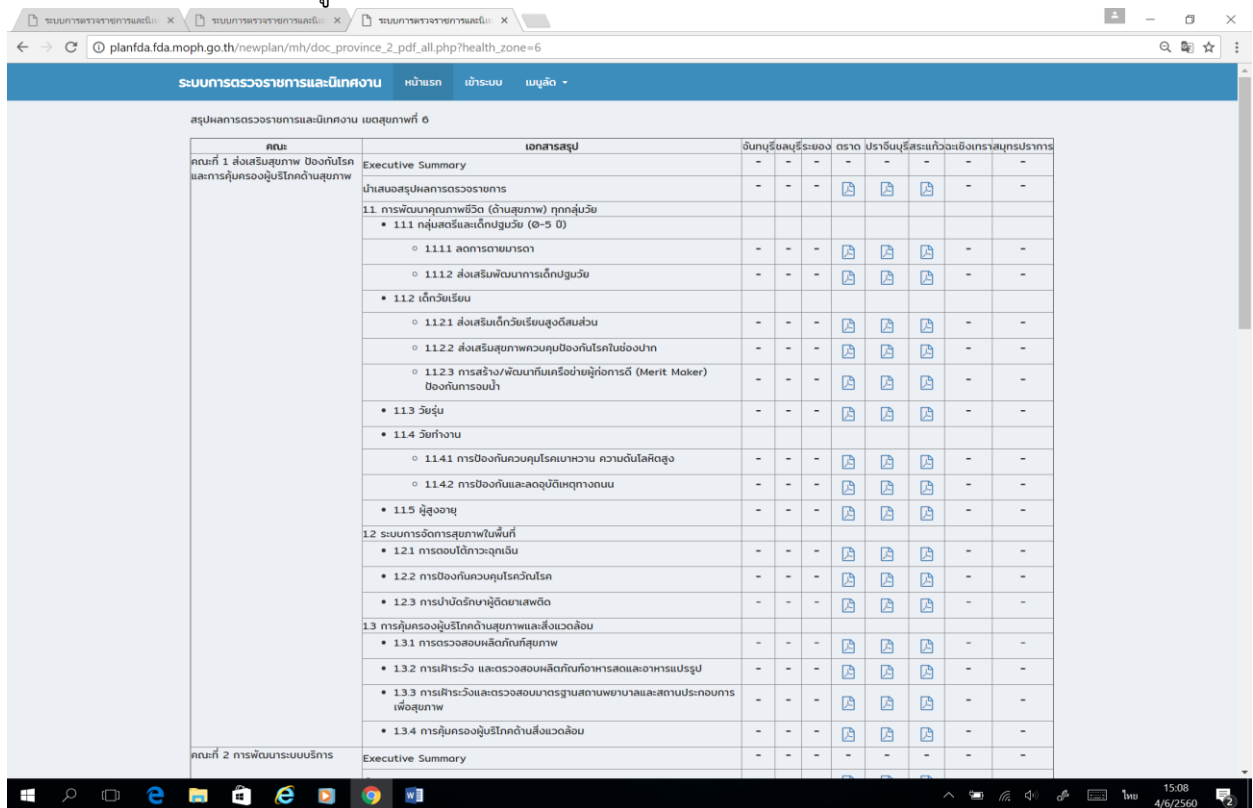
ระบบการตรวจราชการและนิเ ×   ระบบการตรวจราชการและนิเ ×   ระบบการตรวจราชการและนิเ ×

planfda.fda.moph.go.th/newplan/mh/doc_province_2_pdf_all.php?health_zone=6

ระบบการตรวจราชการและนิเทศงาน   หน้าแรก   เข้าระบบ   เมนูลัด

สรุปผลการตรวจราชการและนิเทศงาน เขตสุขภาพที่ 6

| คณะ | เอกสารสรุป | จันทบุรี | ชลบุรี | ระยอง | ตราด | ปราจีนบุรี | สระแก้ว | ฉะเชิงเทรา | สมุทรปราการ |
|---|---|---|---|---|---|---|---|---|---|
| คณะที่ 1 ส่งเสริมสุขภาพ ป้องกันโรค และการคุ้มครองผู้บริโภคด้านสุขภาพ | Executive Summary | - | - | - | - | - | - | - | - |
| | นำเสนอสรุปผลการตรวจราชการ | - | - | - | | | | - | - |
| | 1.1 การพัฒนาคุณภาพชีวิต (ด้านสุขภาพ) ทุกกลุ่มวัย | | | | | | | | |
| | • 1.1.1 กลุ่มสตรีและเด็กปฐมวัย (0-5 ปี) | | | | | | | | |
| | ◦ 1.1.1.1 ลดการตายมารดา | - | - | - | | | | - | - |
| | ◦ 1.1.1.2 ส่งเสริมพัฒนาการเด็กปฐมวัย | - | - | - | | | | - | - |
| | • 1.1.2 เด็กวัยเรียน | | | | | | | | |
| | ◦ 1.1.2.1 ส่งเสริมเด็กวัยเรียนสูงดีสมส่วน | - | - | - | | | | - | - |
| | ◦ 1.1.2.2 ส่งเสริมสุขภาพควบคุมป้องกันโรคในช่องปาก | - | - | - | | | | - | - |
| | ◦ 1.1.2.3 การสร้าง/พัฒนาทีมเครือข่ายผู้ก่อการดี (Merit Maker) ป้องกันการจมน้ำ | - | - | - | | | | - | - |
| | • 1.1.3 วัยรุ่น | - | - | - | | | | - | - |
| | • 1.1.4 วัยทำงาน | | | | | | | | |
| | ◦ 1.1.4.1 การป้องกันควบคุมโรคเบาหวาน ความดันโลหิตสูง | - | - | - | | | | - | - |
| | ◦ 1.1.4.2 การป้องกันและลดอุบัติเหตุทางถนน | - | - | - | | | | - | - |
| | • 1.1.5 ผู้สูงอายุ | - | - | - | | | | - | - |
| | 1.2 ระบบการจัดการสุขภาพในพื้นที่ | | | | | | | | |
| | • 1.2.1 การตอบโต้ภาวะฉุกเฉิน | - | - | - | | | | - | - |
| | • 1.2.2 การป้องกันควบคุมโรควัณโรค | - | - | - | | | | - | - |
| | • 1.2.3 การบำบัดรักษาผู้ติดยาเสพติด | - | - | - | | | | - | - |
| | 1.3 การคุ้มครองผู้บริโภคด้านสุขภาพและสิ่งแวดล้อม | | | | | | | | |
| | • 1.3.1 การตรวจสอบผลิตภัณฑ์สุขภาพ | - | - | - | | | | - | - |
| | • 1.3.2 การเฝ้าระวัง และตรวจสอบผลิตภัณฑ์อาหารสดและอาหารแปรรูป | - | - | - | | | | - | - |
| | • 1.3.3 การเฝ้าระวังและตรวจสอบมาตรฐานสถานพยาบาลและสถานประกอบการเพื่อสุขภาพ | - | - | - | | | | - | - |
| | • 1.3.4 การคุ้มครองผู้บริโภคด้านสิ่งแวดล้อม | - | - | - | | | | - | - |
| คณะที่ 2 การพัฒนาระบบบริการ | Executive Summary | - | - | - | - | - | - | - | - |

ไทย 15:08 4/6/2560